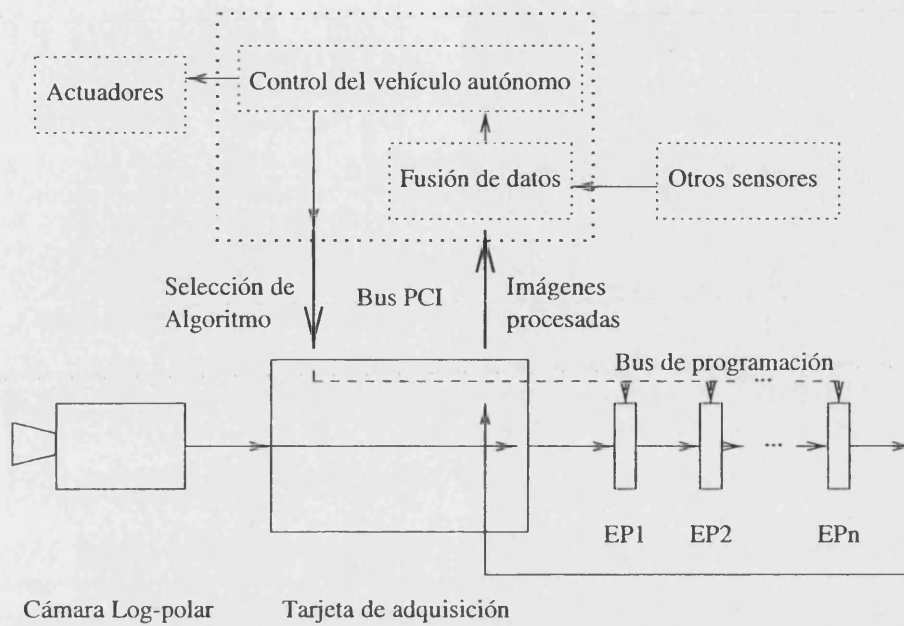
Actuadores

Control del vehículo autónomo

Fusión de datos

Otros sensores

Selección de Algoritmo

Bus PCI

Imágenes procesadas

Bus de programación

...

...

EP1

EP2

EPn

Cámara Log-polar

Tarjeta de adquisición